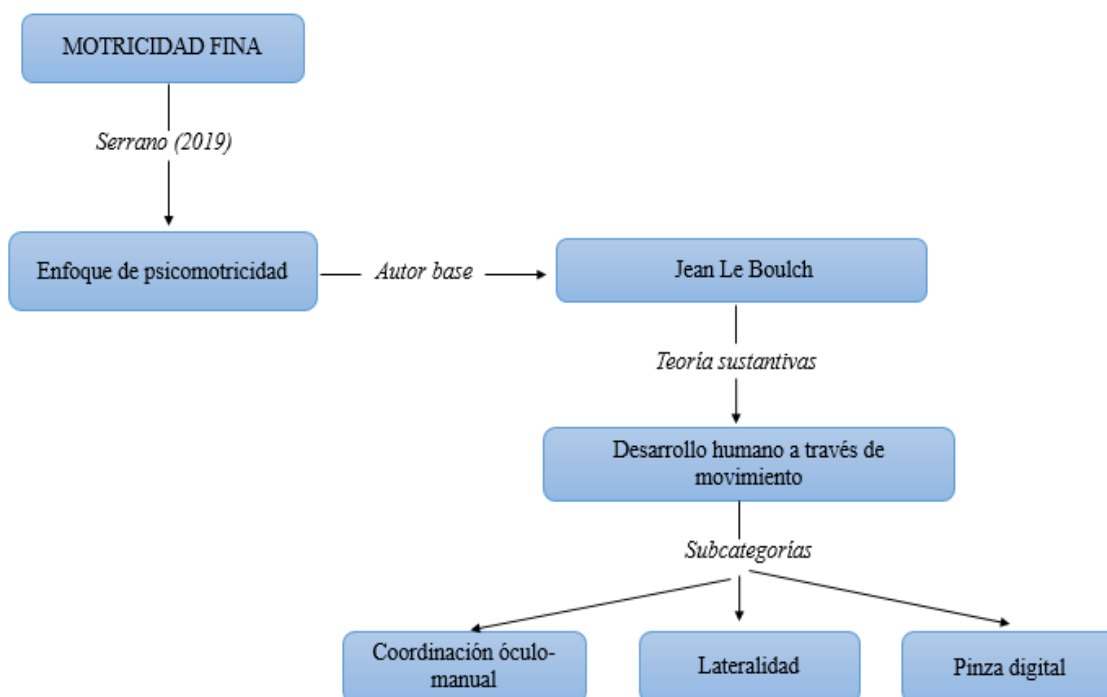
MOTRICIDAD FINA

Serrano (2019)

Enfoque de psicomotricidad

Autor base

Jean Le Boulch

Teoria sustantivas

Desarrollo humano a través de movimiento

Subcategorías

Coordinación óculo-manual

Lateralidad

Pinza digital